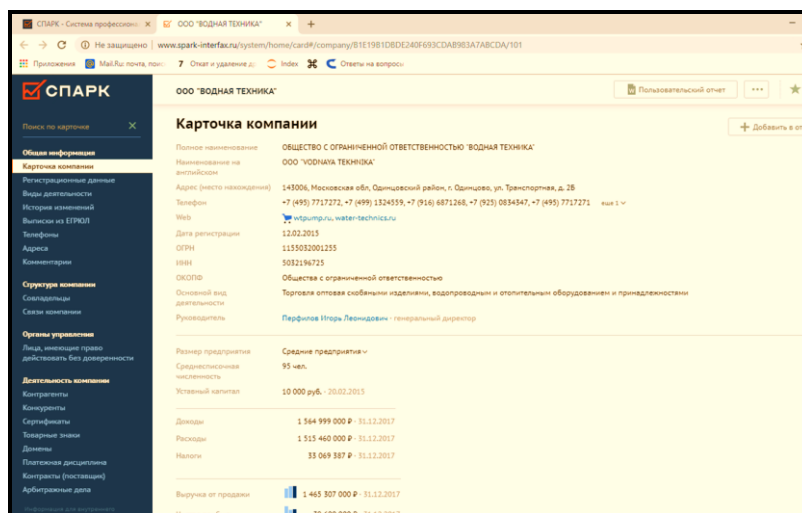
СПАРК - Система профессиона ×
ООО "ВОДНАЯ ТЕХНИКА" ×
+
Не защищено | www.spark-interfax.ru/system/home/card#/company/B1E19B1DBDE240F693CDAB983A7ABCDA/101
Приложения Mail.Ru: почта, поис Откат и удаление д Index Ответы на вопросы

СПАРК
ООО "ВОДНАЯ ТЕХНИКА"
Пользовательский отчет
...

Поиск по карточке ×

Общая информация
Карточка компании
Регистрационные данные
Виды деятельности
История изменений
Выписки из ЕГРЮЛ
Телефоны
Адреса
Комментарии

Структура компании
Совладельцы
Связи компании

Органы управления
Лица, имеющие право действовать без доверенности

Деятельность компании
Контрагенты
Конкуренты
Сертификаты
Товарные знаки
Домены
Платежная дисциплина
Контракты (поставщик)
Арбитражные дела

Карточка компании
+ Добавить в сп

| | |
|---|---|
| Полное наименование | ОБЩЕСТВО С ОГРАНИЧЕННОЙ ОТВЕТСТВЕННОСТЬЮ "ВОДНАЯ ТЕХНИКА" |
| Наименование на английском | ООО "VODNAYA TEKHNIKA" |
| Адрес (место нахождения) | 143006, Московская обл, Одинцовский район, г. Одинцово, ул. Транспортная, д. 2Б |
| Телефон | +7 (495) 7717272, +7 (499) 1324559, +7 (916) 6871268, +7 (925) 0834347, +7 (495) 7717271 еще 1 |
| Web | wtpump.ru, water-technics.ru |
| Дата регистрации | 12.02.2015 |
| ОГРН | 1155032001255 |
| ИНН | 5032196725 |
| ОКОПФ | Общества с ограниченной ответственностью |
| Основной вид деятельности | Торговля оптовая скобяными изделиями, водопроводным и отопительным оборудованием и принадлежностями |
| Руководитель | Перфилов Игорь Леонидович - генеральный директор |
| Размер предприятия | Средние предприятия |
| Среднесписочная численность | 95 чел. |
| Уставный капитал | 10 000 руб. - 20.02.2015 |
| Доходы | 1 564 999 000 ₽ - 31.12.2017 |
| Расходы | 1 515 460 000 ₽ - 31.12.2017 |
| Налоги | 33 069 387 ₽ - 31.12.2017 |
| Выручка от продажи | 1 465 307 000 ₽ - 31.12.2017 |